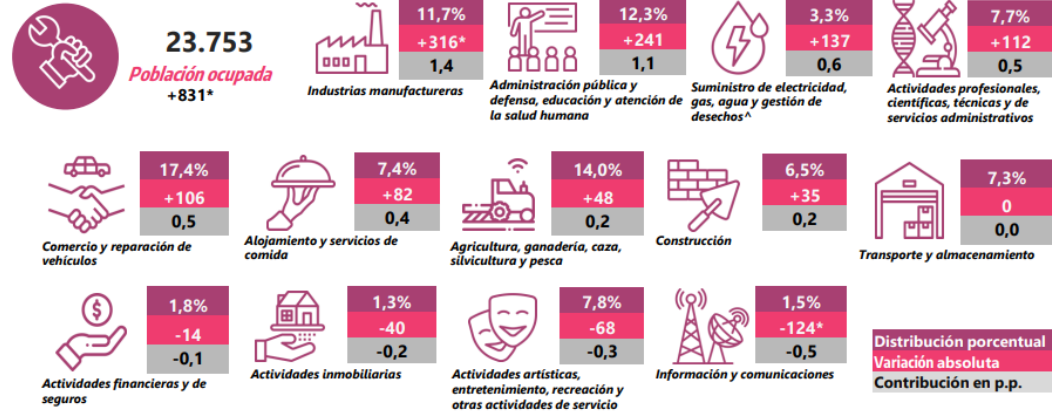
23.753
Población ocupada
+831*

11,7%
+316*
1,4
Industrias manufactureras

12,3%
+241
1,1
Administración pública y defensa, educación y atención de la salud humana

3,3%
+137
0,6
Suministro de electricidad, gas, agua y gestión de desechos^

7,7%
+112
0,5
Actividades profesionales, científicas, técnicas y de servicios administrativos

17,4%
+106
0,5
Comercio y reparación de vehículos

7,4%
+82
0,4
Alojamiento y servicios de comida

14,0%
+48
0,2
Agricultura, ganadería, caza, silvicultura y pesca

6,5%
+35
0,2
Construcción

7,3%
0
0,0
Transporte y almacenamiento

1,8%
-14
-0,1
Actividades financieras y de seguros

1,3%
-40
-0,2
Actividades inmobiliarias

7,8%
-68
-0,3
Actividades artísticas, entretenimiento, recreación y otras actividades de servicio

1,5%
-124*
-0,5
Información y comunicaciones

Distribución porcentual
Variación absoluta
Contribución en p.p.